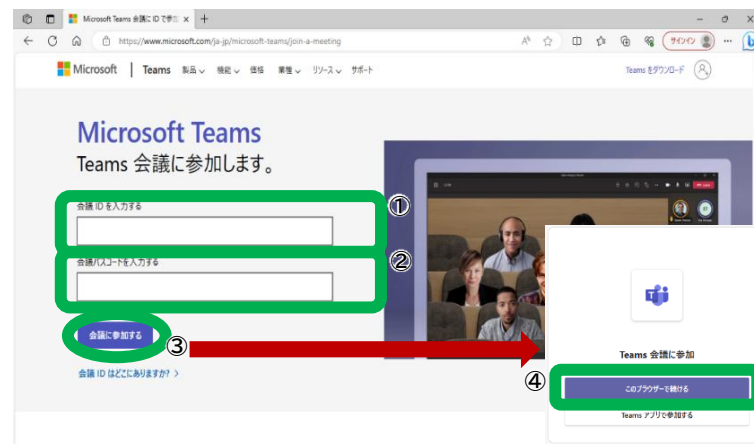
Microsoft Teams 会議に ID で参加 ×
+
https://www.microsoft.com/ja-jp/microsoft-teams/join-a-meeting
サインイン
Microsoft | Teams 製品 機能 価格 業種 リソース サポート
Teams をダウンロード

Microsoft Teams
Teams 会議に参加します。

会議 ID を入力する
①
会議パスコードを入力する
②
会議に参加する
③
会議 ID はどこにありますか? >

Teams 会議に参加
④
このブラウザーで続ける
Teams アプリで参加する